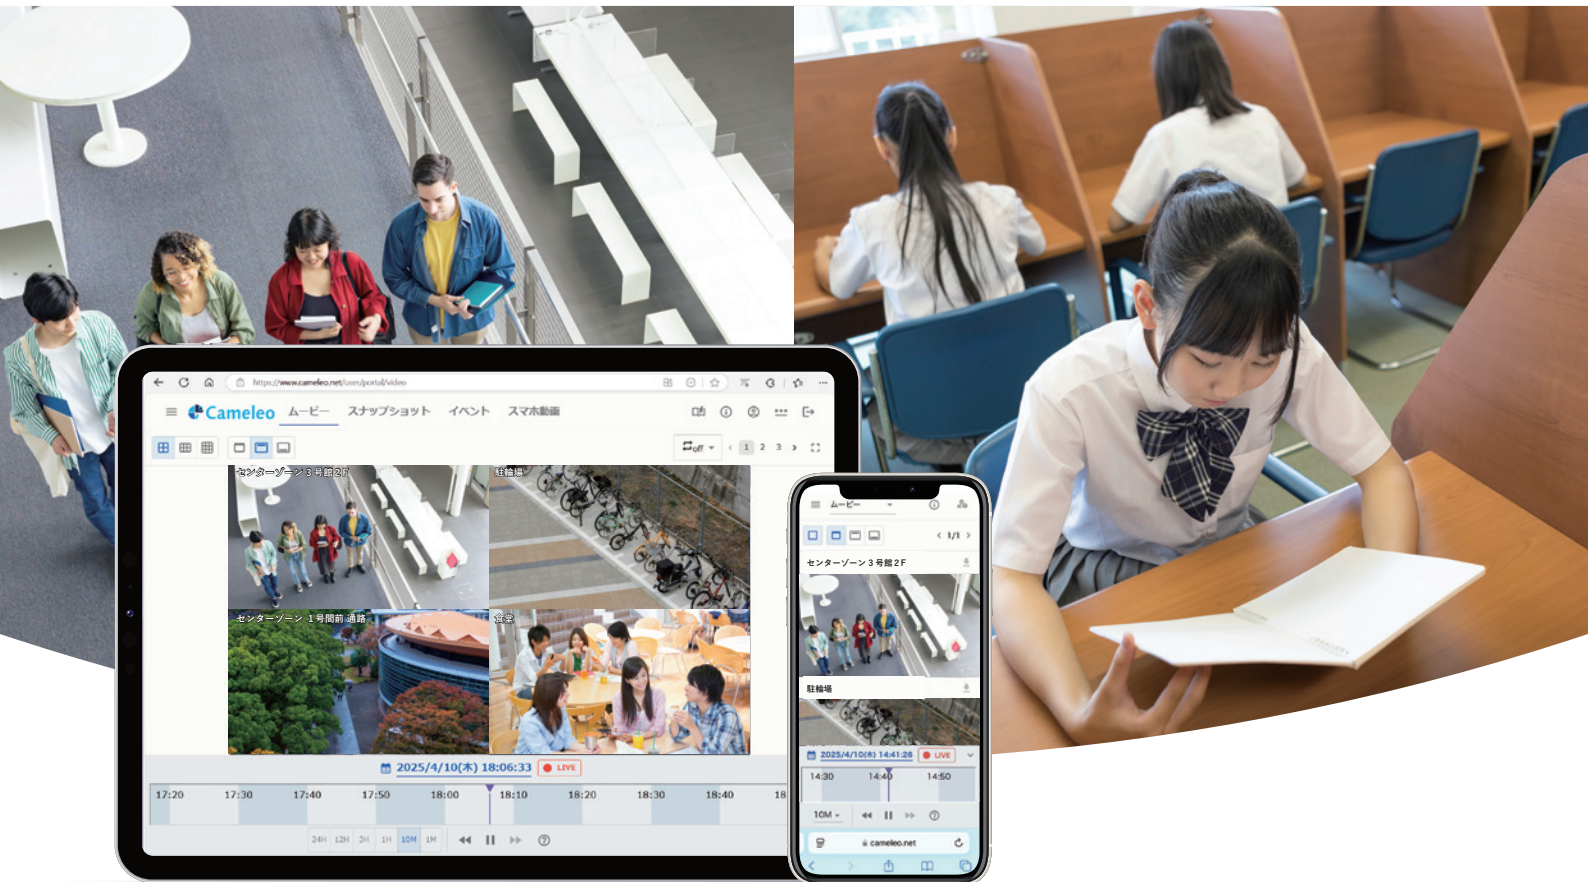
https://www.cameleo.net/user/portal/video

Cameleo ムービー スナップショット イベント スマホ動画

off 1 2 3

センターゾーン3号館2F
駐輪場
センターゾーン 1号館前 通路
食堂

2025/4/10(木) 18:06:33 LIVE

17:20 17:30 17:40 17:50 18:00 18:10 18:20 18:30 18:40 18

24H 12H 3H 1H 10M 1M

ムービー

1/1

センターゾーン3号館2F

駐輪場

2025/4/10(木) 14:41:26 LIVE

14:30 14:40 14:50

10M

cameleo.net